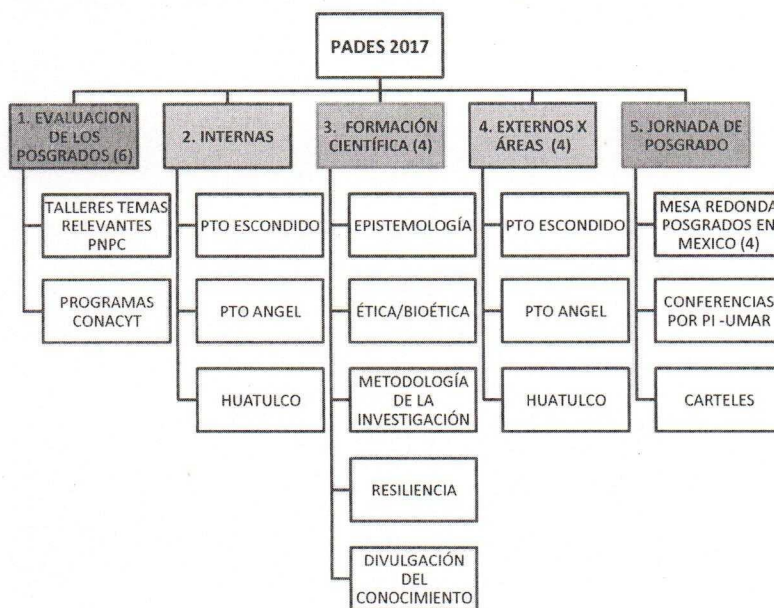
PADES 2017

1. EVALUACION DE LOS POSGRADOS (6)

TALLERES TEMAS RELEVANTES PNPC

PROGRAMAS CONACYT

2. INTERNAS

PTO ESCONDIDO

PTO ANGEL

HUATULCO

3. FORMACIÓN CIENTÍFICA (4)

EPISTEMOLOGÍA

ÉTICA/BIOÉTICA

METODOLOGÍA DE LA INVESTIGACIÓN

RESILIENCIA

DIVULGACIÓN DEL CONOCIMIENTO

4. EXTERNOS X ÁREAS (4)

PTO ESCONDIDO

PTO ANGEL

HUATULCO

5. JORNADA DE POSGRADO

MESA REDONDA POSGRADOS EN MEXICO (4)

CONFERENCIAS POR PI -UMAR

CARTELES